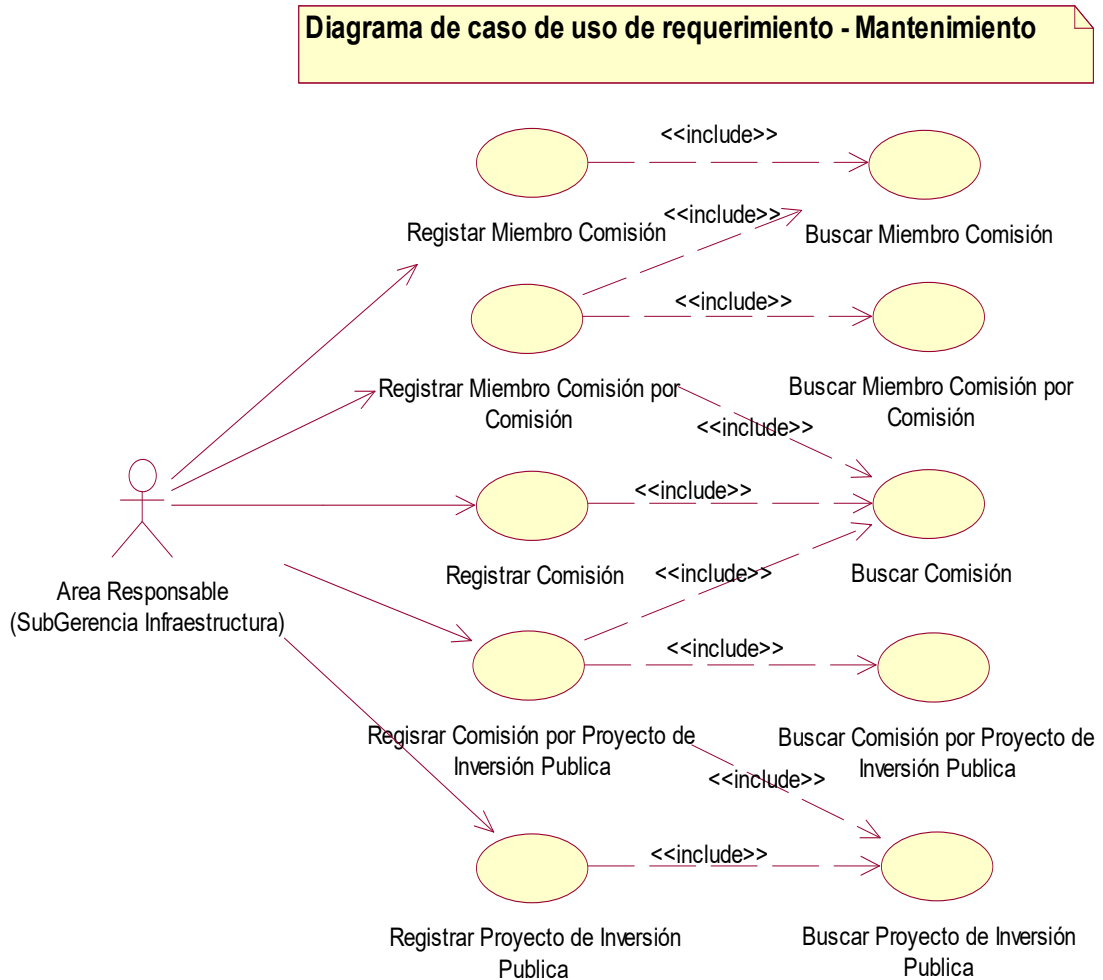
Diagrama de caso de uso de requerimiento - Mantenimiento

<<include>>

Registar Miembro Comisión

<<include>>

Buscar Miembro Comisión

<<include>>

Registrar Miembro Comisión por Comisión

Buscar Miembro Comisión por Comisión

<<include>>

<<include>>

Area Responsable (SubGerencia Infraestructura)

Registrar Comisión

<<include>>

Buscar Comisión

<<include>>

Regisrar Comisión por Proyecto de Inversión Publica

Buscar Comisión por Proyecto de Inversión Publica

<<include>>

<<include>>

Registrar Proyecto de Inversión Publica

Buscar Proyecto de Inversión Publica